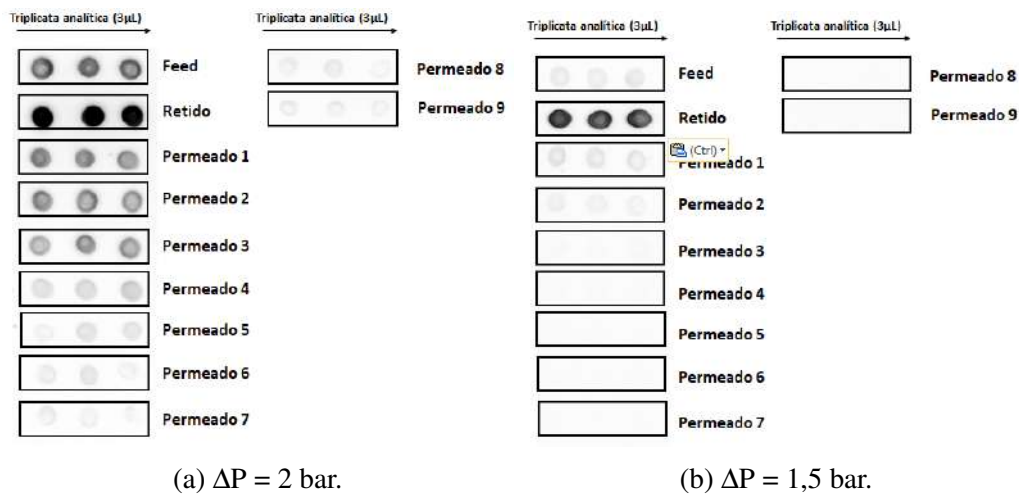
Triplicata analítica (3µL)

Feed

Retido

Permeado 1

Permeado 2

Permeado 3

Permeado 4

Permeado 5

Permeado 6

Permeado 7

Triplicata analítica (3µL)

Permeado 8

Permeado 9

(a) $\Delta P = 2$ bar.

Triplicata analítica (3µL)

Feed

Retido

(Ctrl)

Permeado 1

Permeado 2

Permeado 3

Permeado 4

Permeado 5

Permeado 6

Permeado 7

Triplicata analítica (3µL)

Permeado 8

Permeado 9

(b) $\Delta P = 1{,}5$ bar.